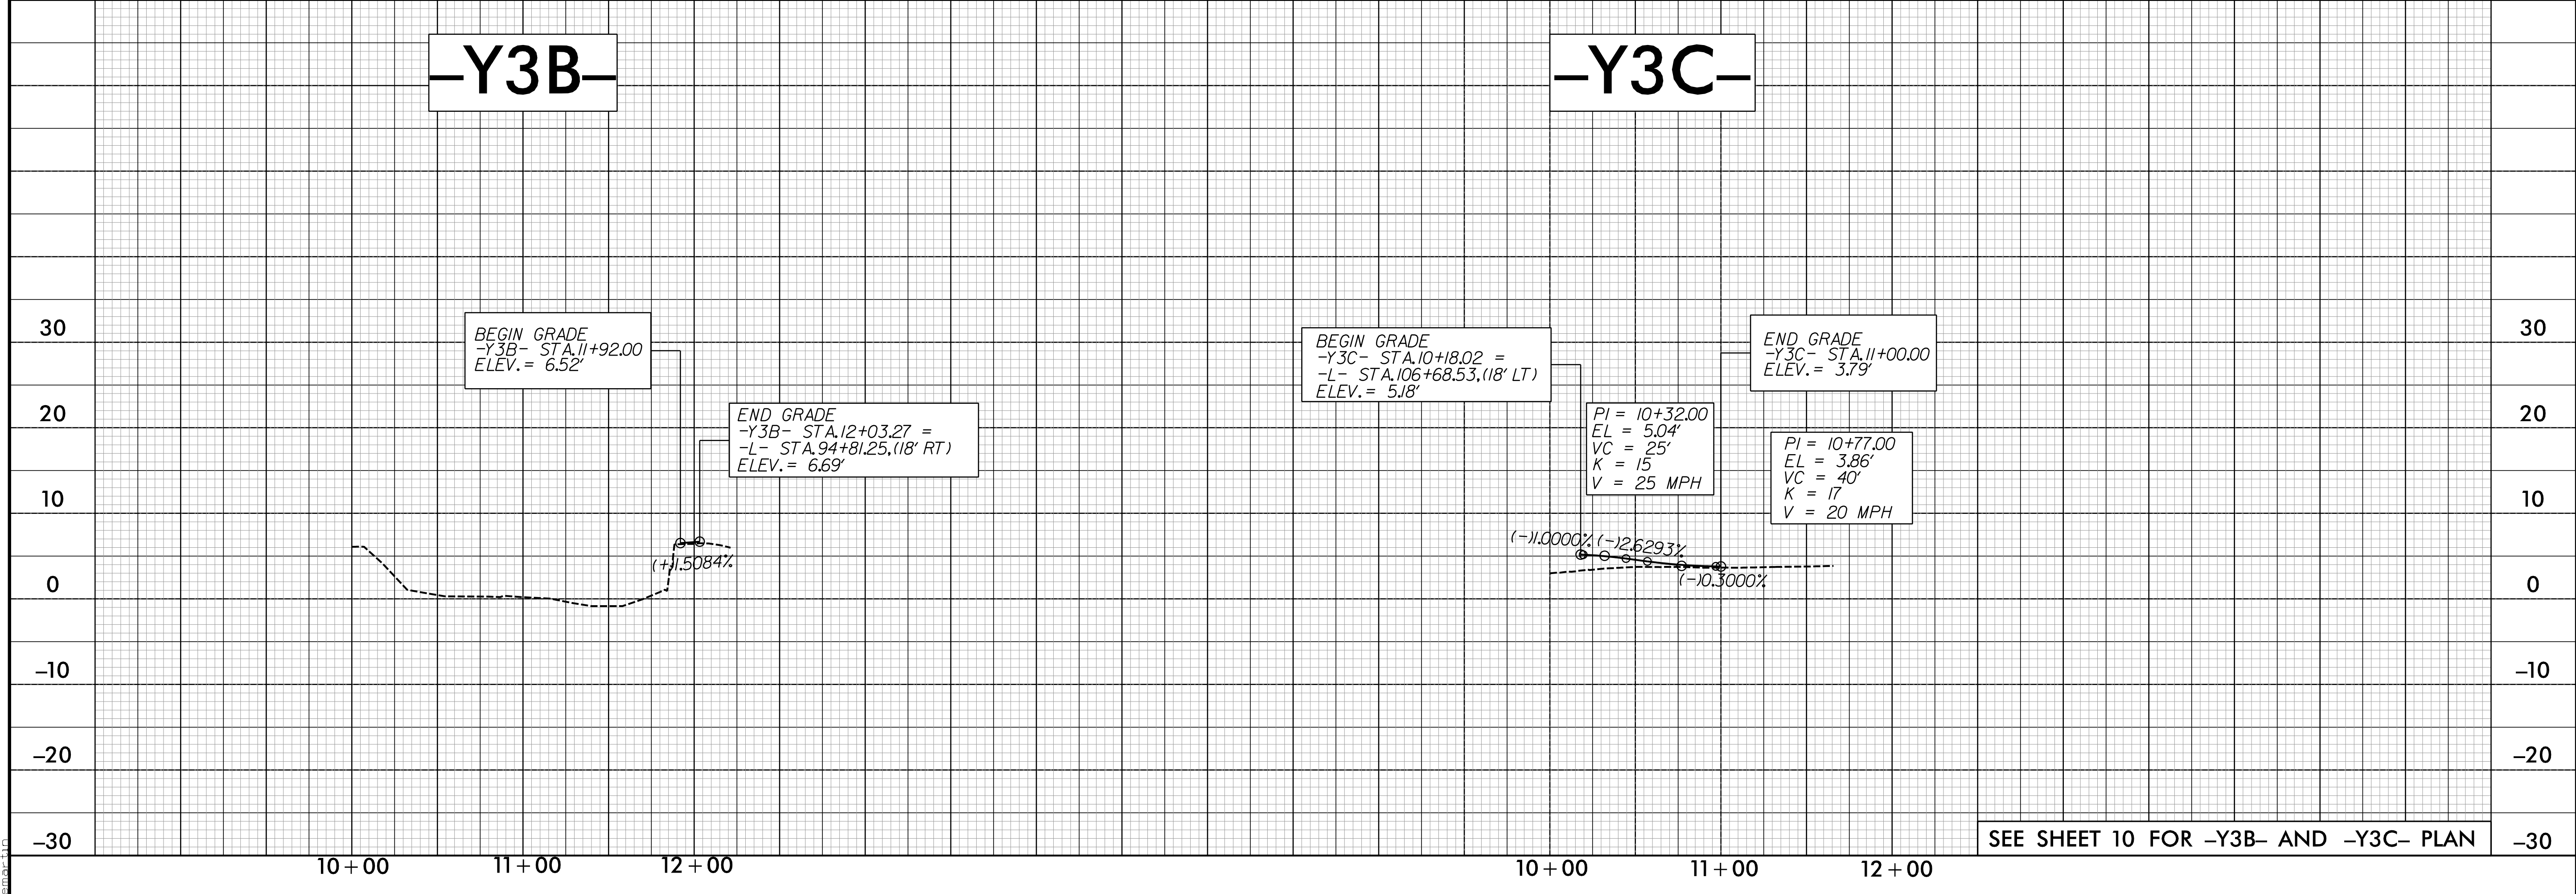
-Y3B-

-Y3C-

30
20
10
0
-10
-20
-30

BEGIN GRADE
-Y3B- STA.11+92.00
ELEV.= 6.52'

END GRADE
-Y3B- STA.12+03.27 =
-L- STA.94+81.25,(18' RT)
ELEV.= 6.69'

(+)1.5084%

BEGIN GRADE
-Y3C- STA.10+18.02 =
-L- STA.106+68.53,(18' LT)
ELEV.= 5.18'

END GRADE
-Y3C- STA.11+00.00
ELEV.= 3.79'

PI = 10+32.00
EL = 5.04'
VC = 25'
K = 15
V = 25 MPH

PI = 10+77.00
EL = 3.86'
VC = 40'
K = 17
V = 20 MPH

(-)1.0000%
(-)2.6293%
(-)0.3000%

30
20
10
0
-10
-20
-30

10+00
11+00
12+00

10+00
11+00
12+00

SEE SHEET 10 FOR -Y3B- AND -Y3C- PLAN